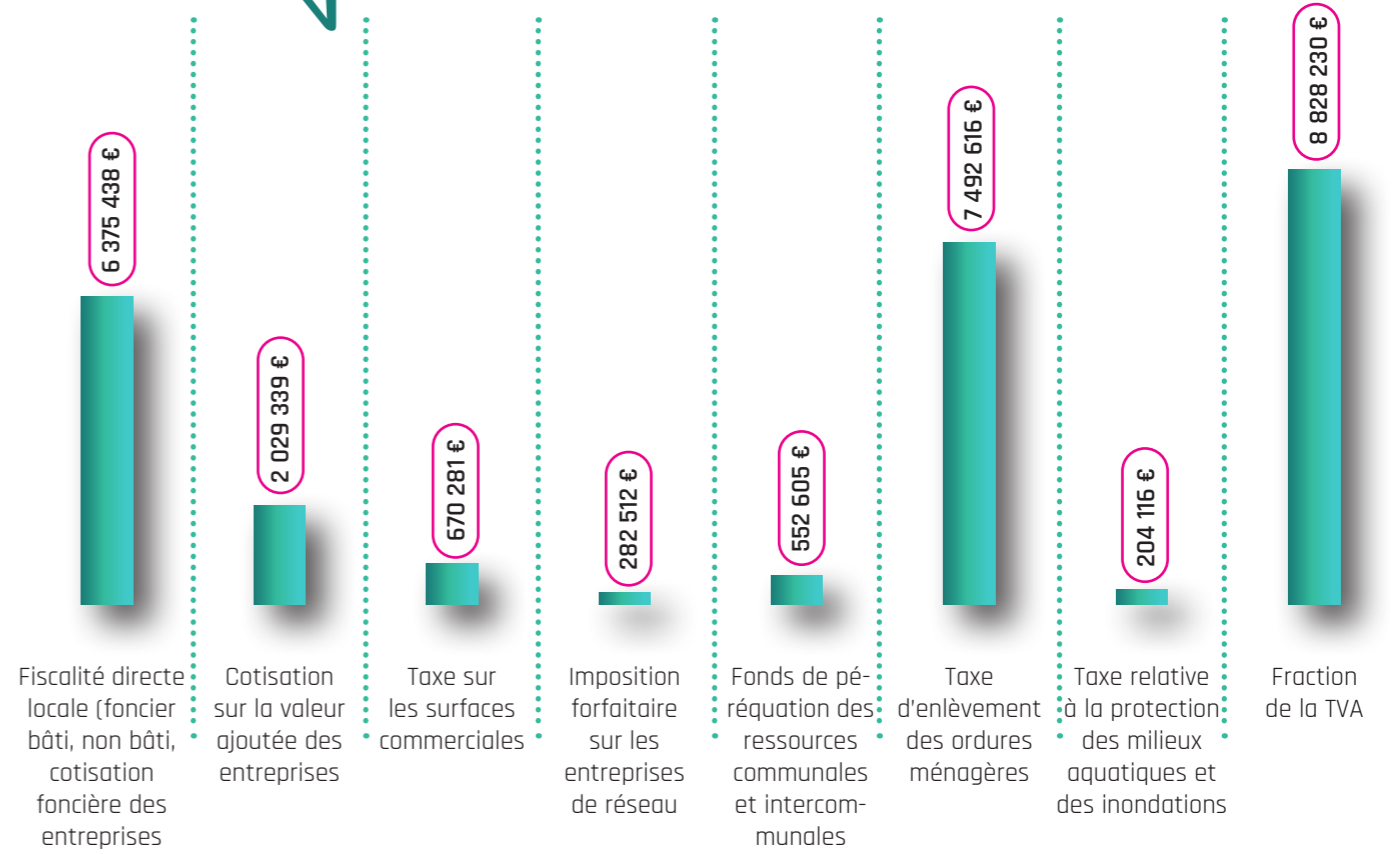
6 375 438 €

Fiscalité directe locale (foncier bâti, non bâti, cotisation foncière des entreprises

2 029 339 €

Cotisation sur la valeur ajoutée des entreprises

670 281 €

Taxe sur les surfaces commerciales

282 512 €

Imposition forfaitaire sur les entreprises de réseau

552 605 €

Fonds de péréquation des ressources communales et intercommunales

7 492 616 €

Taxe d'enlèvement des ordures ménagères

204 116 €

Taxe relative à la protection des milieux aquatiques et des inondations

8 828 230 €

Fraction de la TVA